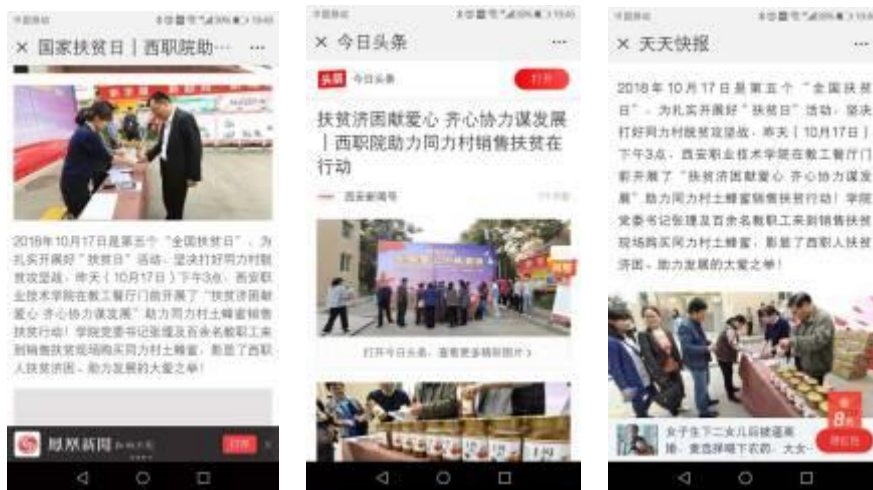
× 国家扶贫日丨西职院助…  ···

2018年10月17日是第五个“全国扶贫日”，为扎实开展好“扶贫日”活动，坚决打好同力村脱贫攻坚战，昨天（10月17日）下午3点，西安职业技术学院在教工餐厅门前开展了“扶贫济困献爱心 齐心协力谋发展”助力同力村土蜂蜜销售扶贫行动！学院党委书记张瑾及百余名教职工来到销售扶贫现场购买同力村土蜂蜜，彰显了西职人扶贫济困、助力发展的大爱之举！

凤凰新闻  打开

× 今日头条  ···

头条 今日头条  打开

扶贫济困献爱心 齐心协力谋发展丨西职院助力同力村销售扶贫在行动

西安新闻号

打开今日头条，查看更多精彩图片 >

× 天天快报  ···

2018年10月17日是第五个“全国扶贫日”，为扎实开展好“扶贫日”活动，坚决打好同力村脱贫攻坚战，昨天（10月17日）下午3点，西安职业技术学院在教工餐厅门前开展了“扶贫济困献爱心 齐心协力谋发展”助力同力村土蜂蜜销售扶贫行动！学院党委书记张瑾及百余名教职工来到销售扶贫现场购买同力村土蜂蜜，彰显了西职人扶贫济困、助力发展的大爱之举！

女子生下二女儿后被逼离婚，竟选择嫁下农药，大女…

领红包